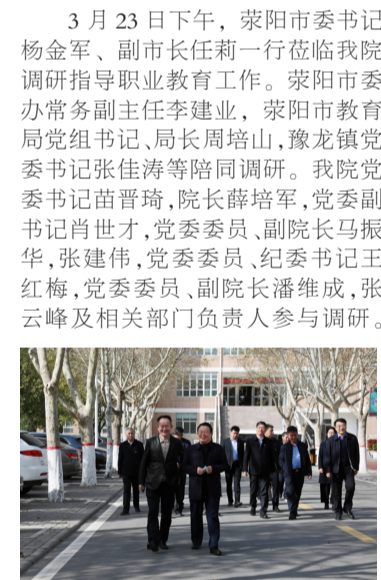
3 月 23 日下午，荥阳市委书记杨金军、副市长任莉一行莅临我院调研指导职业教育工作。荥阳市委办常务副主任李建业，荥阳市教育局党组书记、局长周培山，豫龙镇党委书记张佳涛等陪同调研。我院党委书记苗晋琦，院长薛培军，党委副书记肖世才，党委委员、副院长马振华，张建伟，党委委员、纪委书记王红梅，党委委员、副院长潘维成，张云峰及相关部门负责人参与调研。